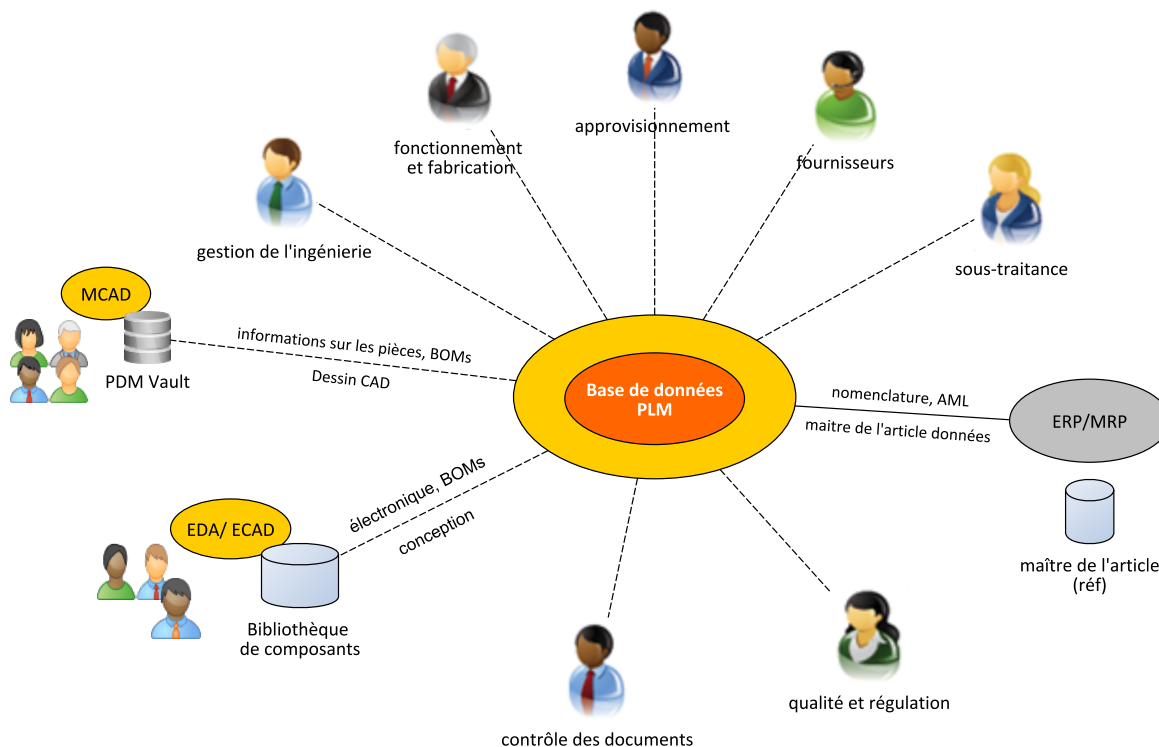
approvisionnement

fonctionnement et fabrication

fournisseurs

gestion de l'ingénierie

sous-traitance

MCAD

informations sur les pièces, BOMs

Dessin CAD

PDM Vault

Base de données PLM

nomenclature, AML

maitre de l'article données

ERP/MRP

électronique, BOMs

conception

EDA/ ECAD

Bibliothèque de composants

maître de l'article (réf)

qualité et régulation

contrôle des documents